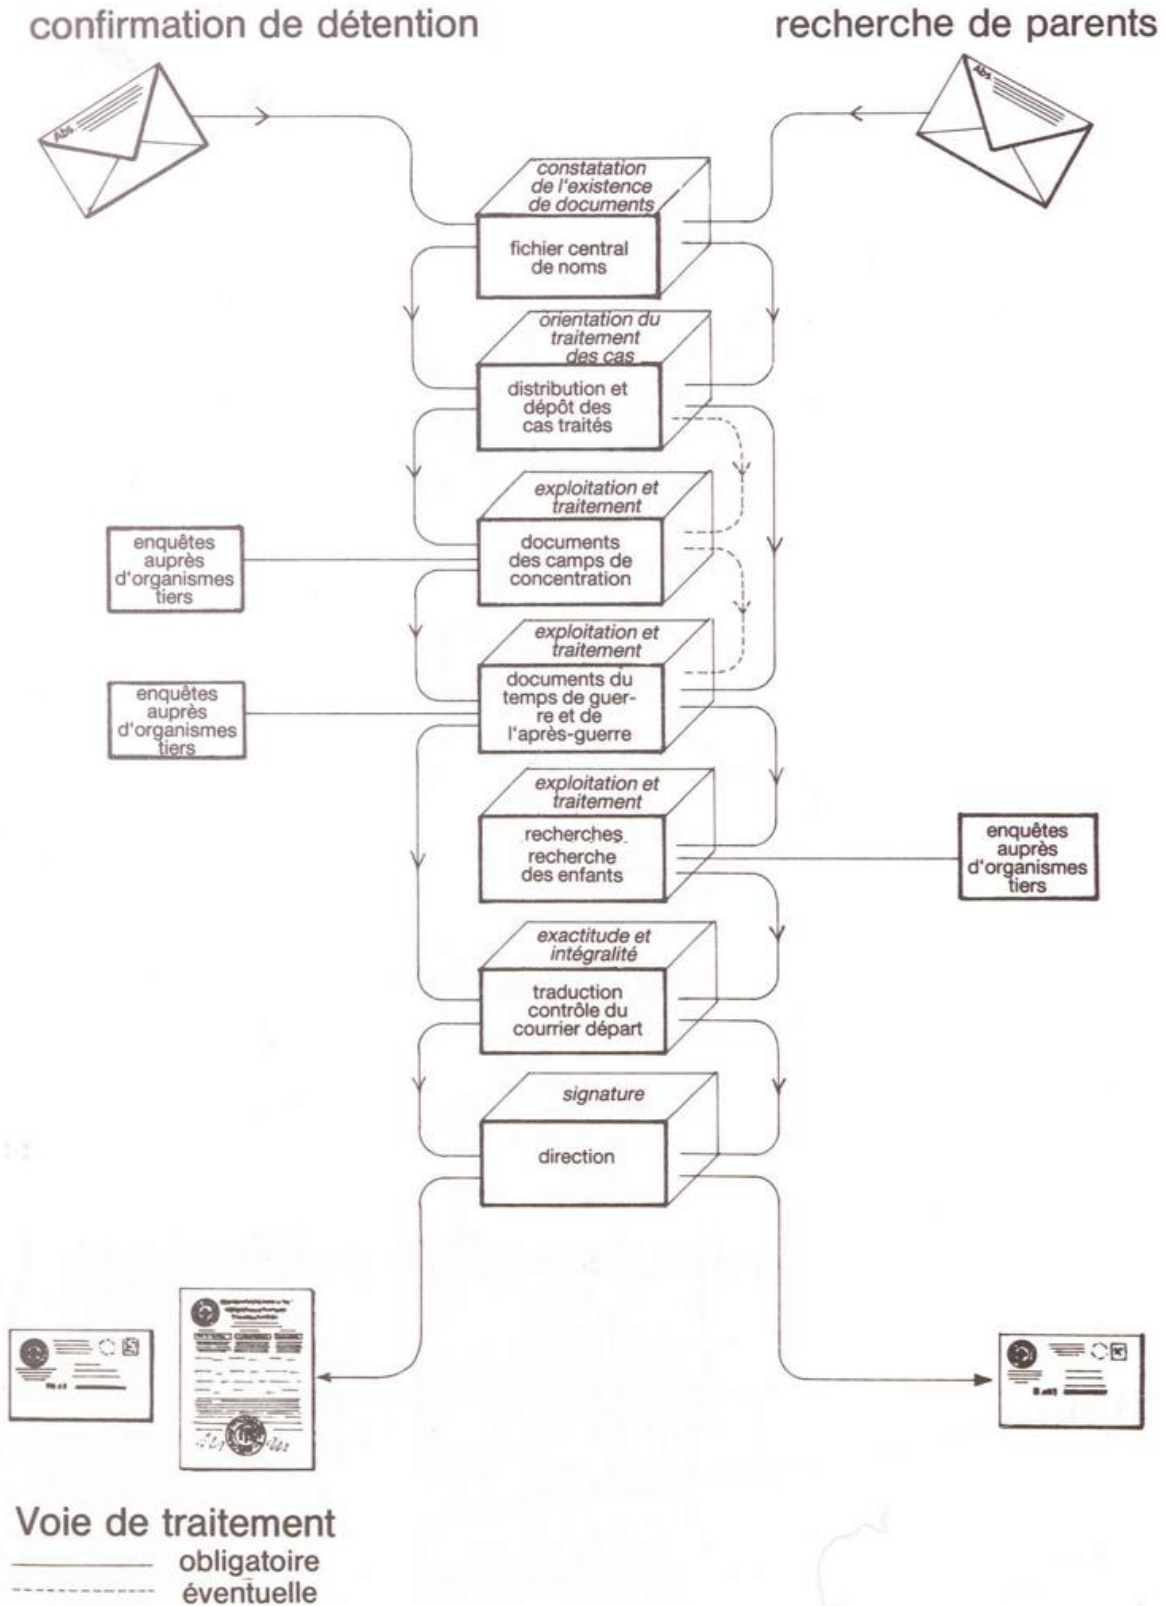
confirmation de détention

recherche de parents

Abs

Abs

constatation de l'existence de documents

fichier central de noms

orientation du traitement des cas

distribution et dépôt des cas traités

exploitation et traitement

documents des camps de concentration

enquêtes auprès d'organismes tiers

exploitation et traitement

documents du temps de guerre et de l'après-guerre

enquêtes auprès d'organismes tiers

exploitation et traitement

recherches recherche des enfants

enquêtes auprès d'organismes tiers

exactitude et intégralité

traduction contrôle du courrier départ

signature

direction

Voie de traitement

obligatoire

éventuelle